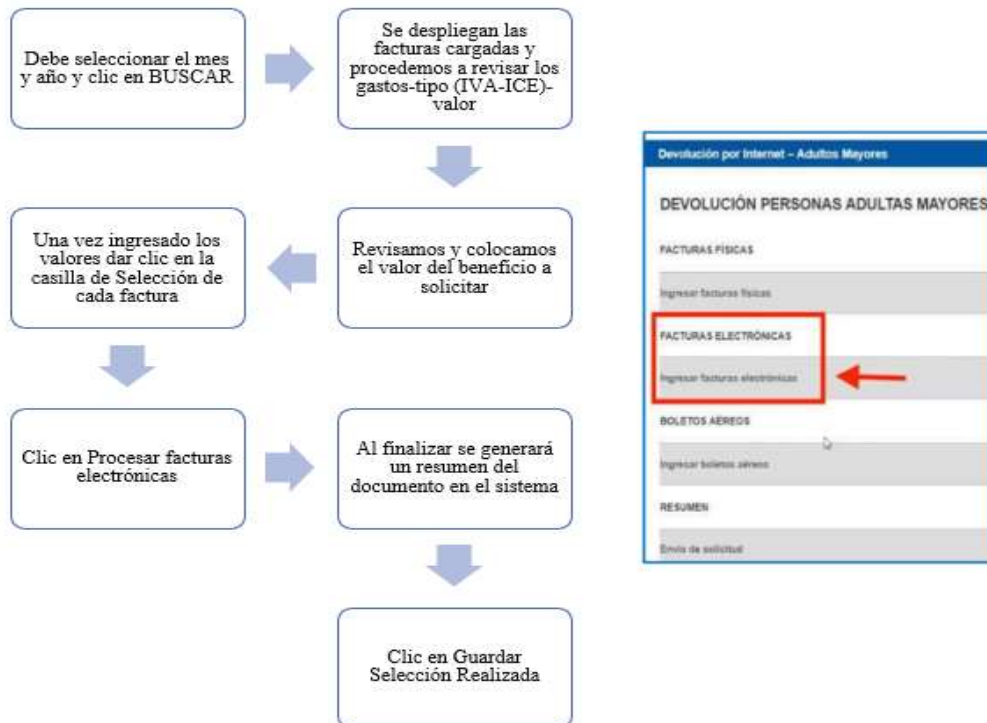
Debe seleccionar el mes y año y clic en BUSCAR

Se despliegan las facturas cargadas y procedemos a revisar los gastos-tipo (IVA-ICE)-valor

Revisamos y colocamos el valor del beneficio a solicitar

Una vez ingresado los valores dar clic en la casilla de Selección de cada factura

Clic en Procesar facturas electrónicas

Al finalizar se generará un resumen del documento en el sistema

Clic en Guardar Selección Realizada

Devolución por Internet – Adultos Mayores

DEVOLUCIÓN PERSONAS ADULTAS MAYORES

FACTURAS FÍSICAS

Ingresar facturas físicas

FACTURAS ELECTRÓNICAS

Ingresar facturas electrónicas

BOLETOS AÉREOS

Ingresar boletos aéreos

RESUMEN

Envío de solicitud